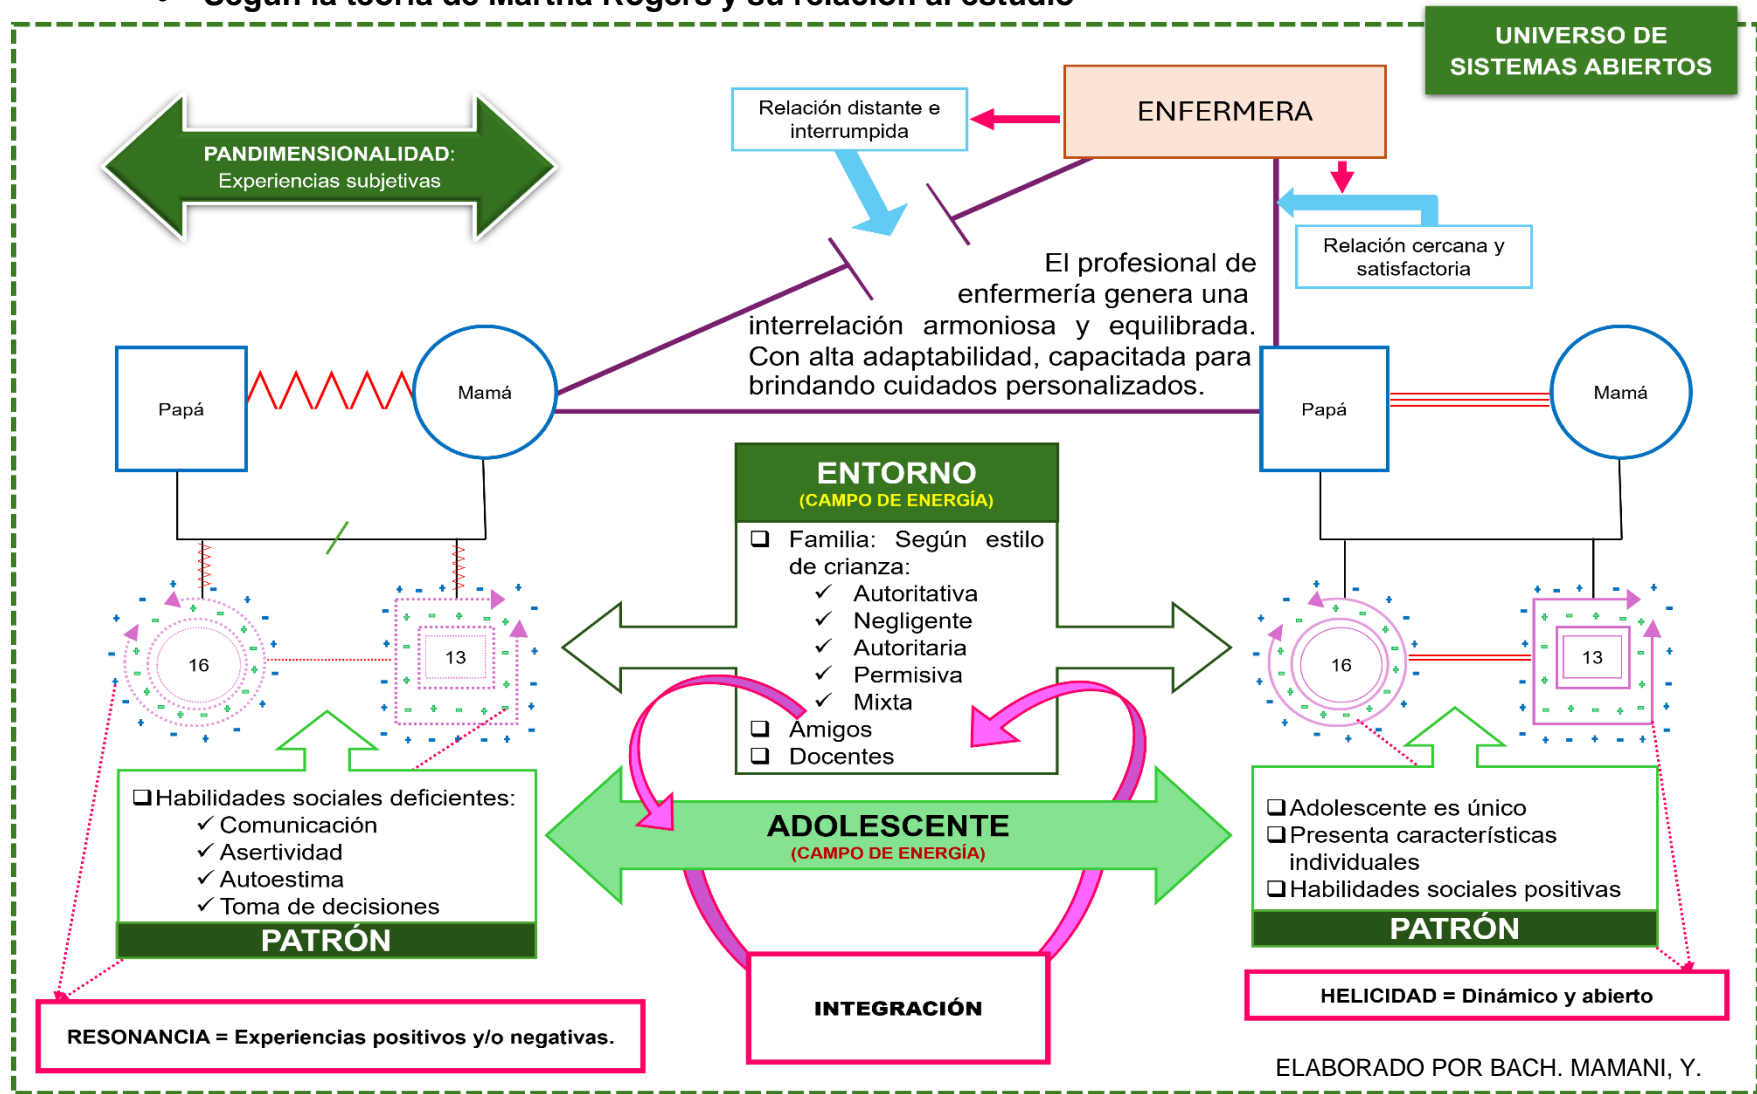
• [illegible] la teoría de Martha Rogers y su relación al estudio

UNIVERSO DE SISTEMAS ABIERTOS

PANDIMENSIONALIDAD: Experiencias subjetivas

Relación distante e interrumpida

ENFERMERA

Relación cercana y satisfactoria

El profesional de enfermería genera una interrelación armoniosa y equilibrada. Con alta adaptabilidad, capacitada para brindando cuidados personalizados.

Papá

Mamá

Papá

Mamá

16

13

16

13

ENTORNO
(CAMPO DE ENERGÍA)

❑ Familia: Según estilo de crianza:
✓ Autoritativa
✓ Negligente
✓ Autoritaria
✓ Permisiva
✓ Mixta
❑ Amigos
❑ Docentes

❑ Habilidades sociales deficientes:
✓ Comunicación
✓ Asertividad
✓ Autoestima
✓ Toma de decisiones

PATRÓN

ADOLESCENTE
(CAMPO DE ENERGÍA)

❑ Adolescente es único
❑ Presenta características individuales
❑ Habilidades sociales positivas

PATRÓN

HELICIDAD = Dinámico y abierto

INTEGRACIÓN

RESONANCIA = Experiencias positivos y/o negativas.

ELABORADO POR BACH. MAMANI, Y.